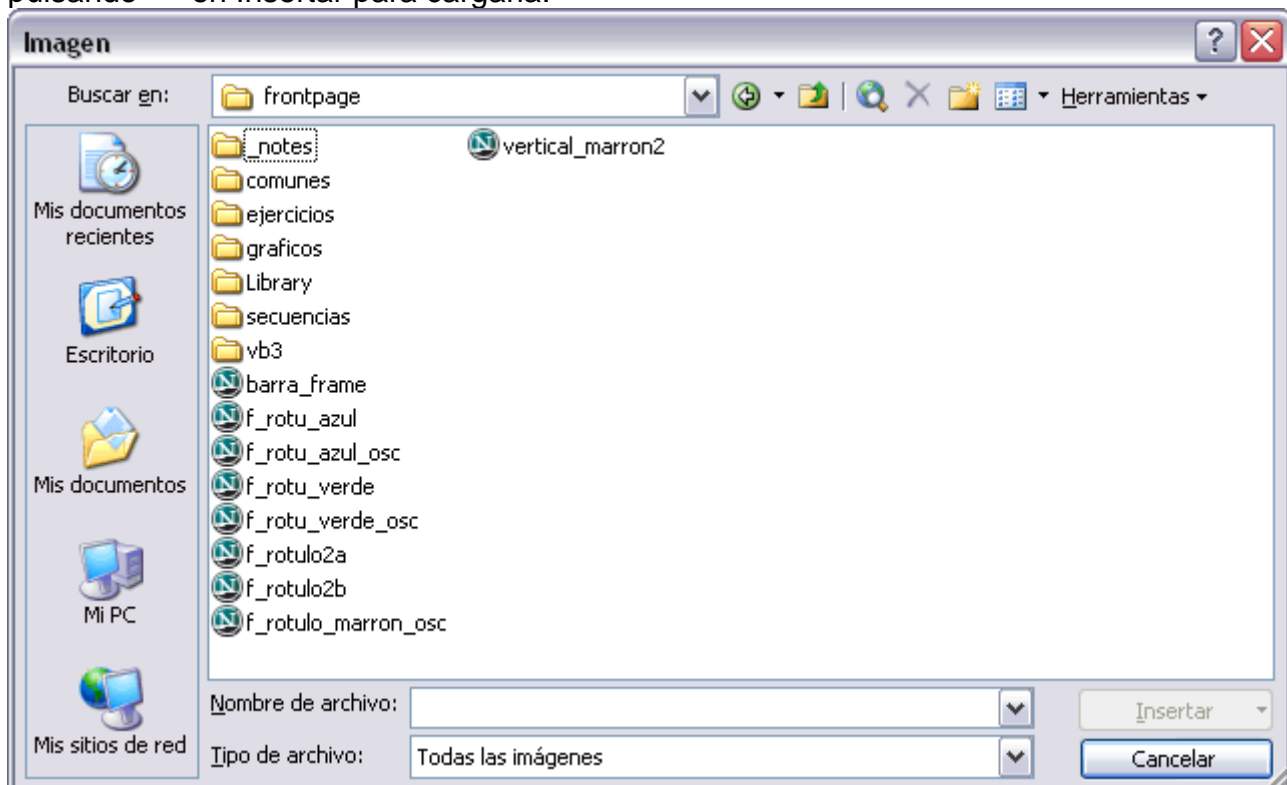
pulsando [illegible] en Insertar para cargarla.

Imagen

Buscar en: frontpage

Herramientas

Mis documentos recientes

Escritorio

Mis documentos

Mi PC

Mis sitios de red

_notes
comunes
ejercicios
graficos
Library
secuencias
vb3
barra_frame
f_rotu_azul
f_rotu_azul_osc
f_rotu_verde
f_rotu_verde_osc
f_rotulo2a
f_rotulo2b
f_rotulo_marron_osc
vertical_marron2

Nombre de archivo:

Tipo de archivo: Todas las imágenes

Insertar

Cancelar